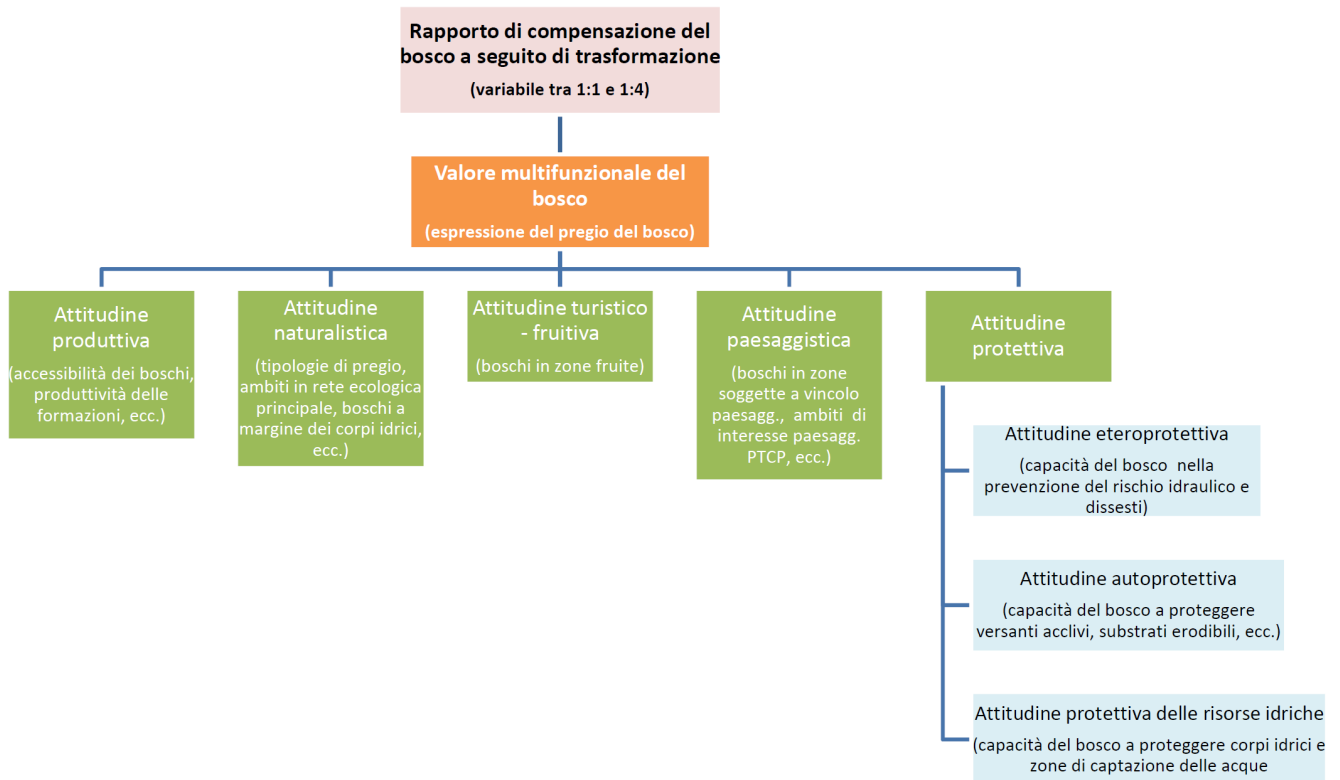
Rapporto di compensazione del bosco a seguito di trasformazione

(variabile tra 1:1 e 1:4)

Valore multifunzionale del bosco

(espressione del pregio del bosco)

Attitudine produttiva

(accessibilità dei boschi, produttività delle formazioni, ecc.)

Attitudine naturalistica

(tipologie di pregio, ambiti in rete ecologica principale, boschi a margine dei corpi idrici, ecc.)

Attitudine turistico - fruitiva

(boschi in zone fruite)

Attitudine paesaggistica

(boschi in zone soggette a vincolo paesagg., ambiti di interesse paesagg. PTCP, ecc.)

Attitudine protettiva

Attitudine eteroprotettiva

(capacità del bosco nella prevenzione del rischio idraulico e dissesti)

Attitudine autoprotettiva

(capacità del bosco a proteggere versanti acclivi, substrati erodibili, ecc.)

Attitudine protettiva delle risorse idriche

(capacità del bosco a proteggere corpi idrici e zone di captazione delle acque